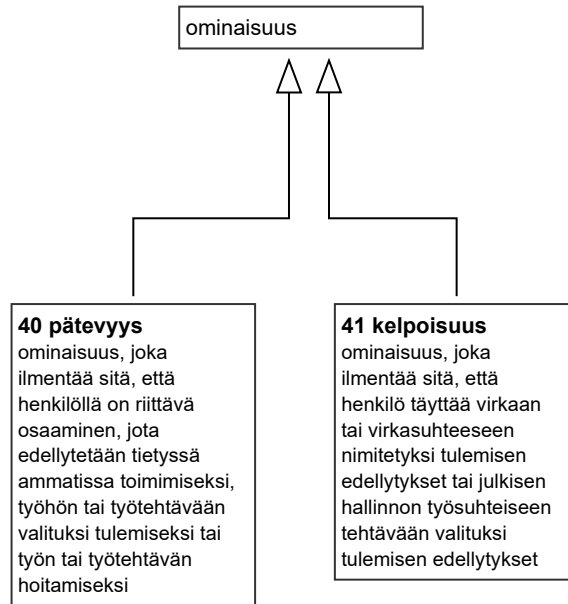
ominaisuus

**40 pätevyys**
ominaisuus, joka ilmentää sitä, että henkilöllä on riittävä osaaminen, jota edellytetään tietyssä ammatissa toimimiseksi, työhön tai työtehtävään valituksi tulemiseksi tai työn tai työtehtävän hoitamiseksi

**41 kelpoisuus**
ominaisuus, joka ilmentää sitä, että henkilö täyttää virkaan tai virkasuhteeseen nimitetyksi tulemisen edellytykset tai julkisen hallinnon työsuhteiseen tehtävään valituksi tulemisen edellytykset